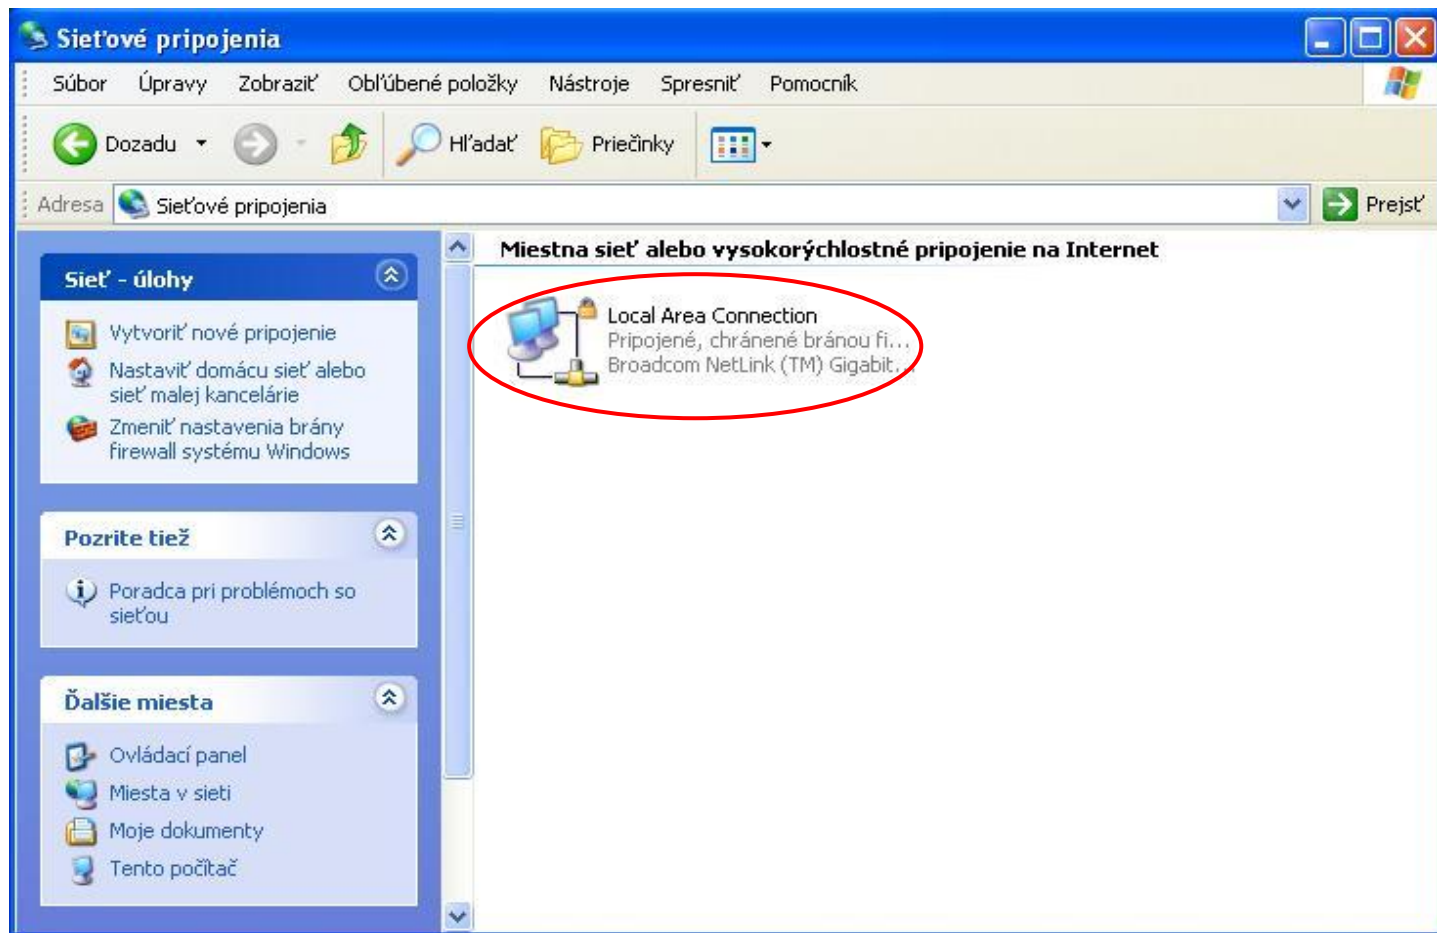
Sieťové pripojenia

Súbor Úpravy Zobraziť Obľúbené položky Nástroje Spresniť Pomocník

Dozadu Hľadať Priečinky

Adresa Sieťové pripojenia Prejsť

Sieť - úlohy

Vytvoriť nové pripojenie

Nastaviť domácu sieť alebo sieť malej kancelárie

Zmeniť nastavenia brány firewall systému Windows

Pozrite tiež

Poradca pri problémoch so sieťou

Ďalšie miesta

Ovládací panel

Miesta v sieti

Moje dokumenty

Tento počítač

Miestna sieť alebo vysokorýchlostné pripojenie na Internet

Local Area Connection
Pripojené, chránené bránou fi...
Broadcom NetLink (TM) Gigabit...